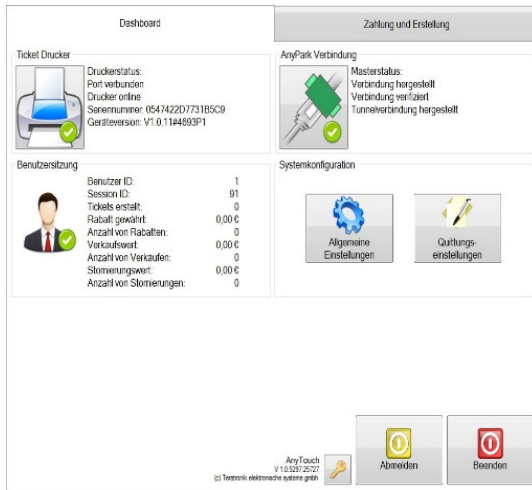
Dashboard

Zahlung und Erstellung

Ticket Drucker

Druckerstatus:
Port verbunden
Drucker online
Seriennummer: 0547422D7731B5C9
Geräteversion: V1.0.11#4893P1

AnyPark Verbindung

Masterstatus:
Verbindung hergestellt
Verbindung verifiziert
Tunnelverbindung hergestellt

Benutzersitzung

| | |
|---|---|
| Benutzer ID: | 1 |
| Session ID: | 91 |
| Tickets erstellt: | 0 |
| Rabatt gewährt: | 0,00 € |
| Anzahl von Rabatten: | 0 |
| Verkaufswert: | 0,00 € |
| Anzahl von Verkäufen: | 0 |
| Stornierungswert: | 0,00 € |
| Anzahl von Stornierungen: | 0 |

Systemkonfiguration

Allgemeine Einstellungen

Quittungseinstellungen

AnyTouch
V 1.0.5297.25727
(c) Tentronik elektronische systeme gmbh

Abmelden

Beenden